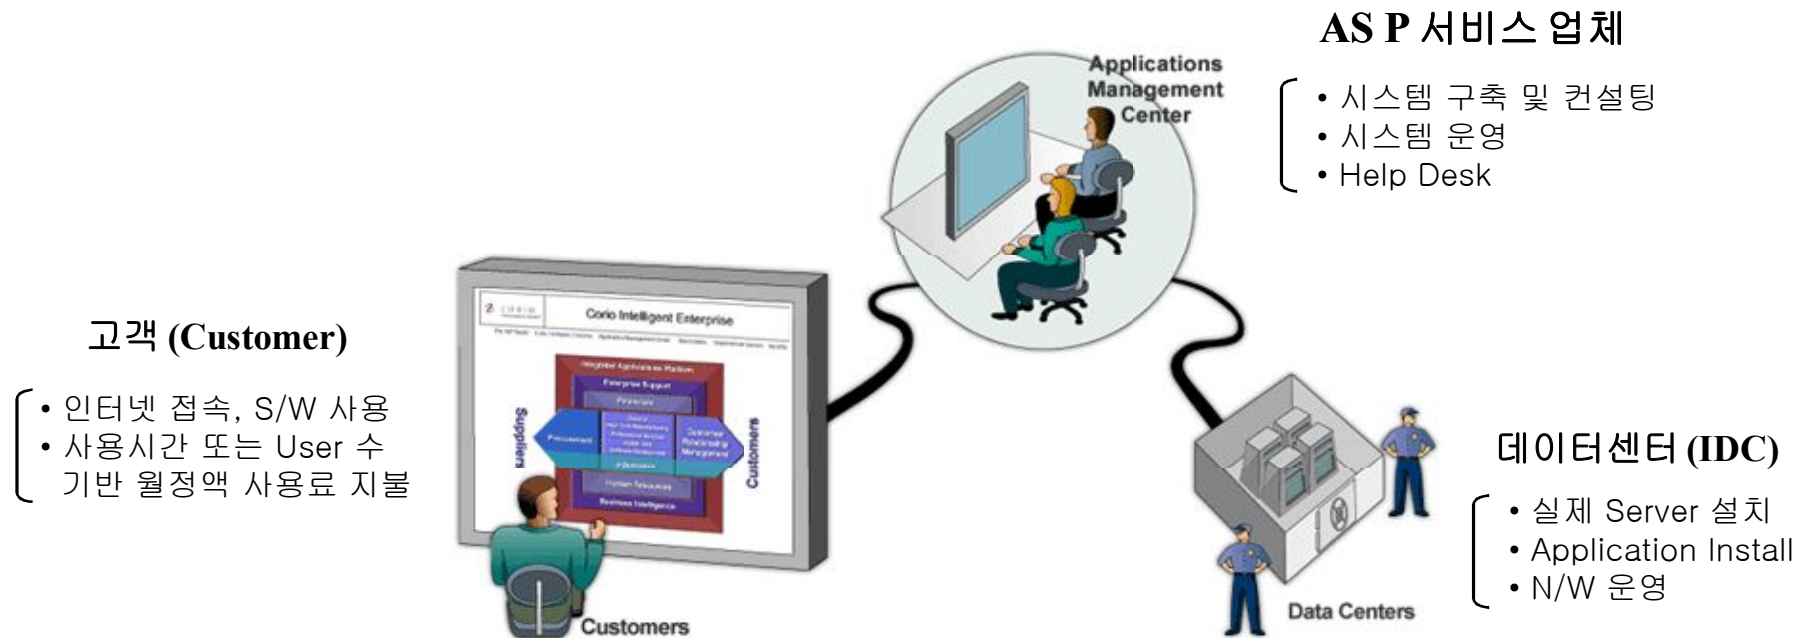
AS P 서비스 업체

• 시스템 구축 및 컨설팅
• 시스템 운영
• Help Desk

Applications Management Center

고객 (Customer)

• 인터넷 접속, S/W 사용
• 사용시간 또는 User 수 기반 월정액 사용료 지불

Corio Intelligent Enterprise

Suppliers

Customers

Customers

데이터센터 (IDC)

• 실제 Server 설치
• Application Install
• N/W 운영

Data Centers